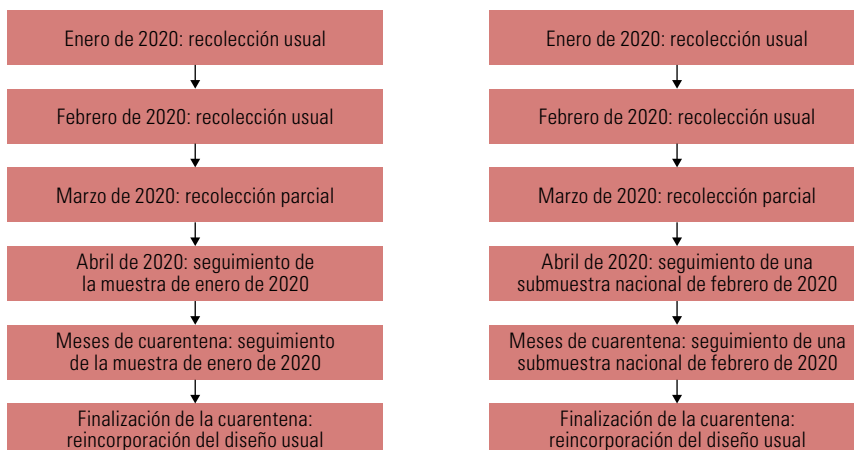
Enero de 2020: recolección usual

Febrero de 2020: recolección usual

Marzo de 2020: recolección parcial

Abril de 2020: seguimiento de la muestra de enero de 2020

Meses de cuarentena: seguimiento de la muestra de enero de 2020

Finalización de la cuarentena: reincorporación del diseño usual

Enero de 2020: recolección usual

Febrero de 2020: recolección usual

Marzo de 2020: recolección parcial

Abril de 2020: seguimiento de una submuestra nacional de febrero de 2020

Meses de cuarentena: seguimiento de una submuestra nacional de febrero de 2020

Finalización de la cuarentena: reincorporación del diseño usual